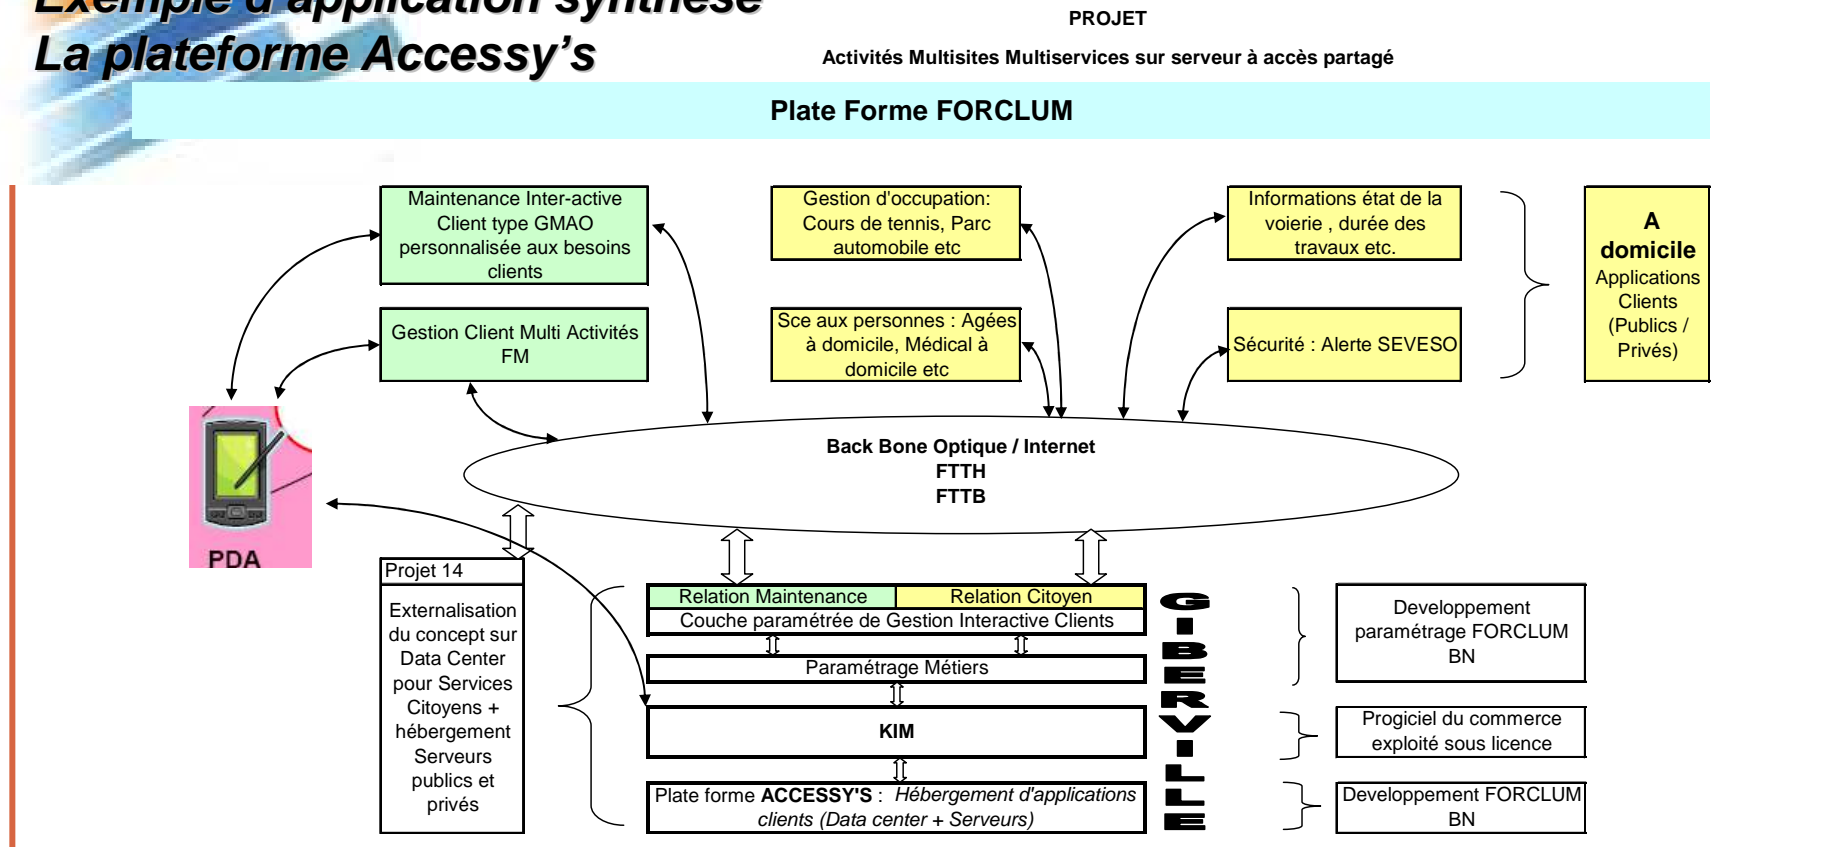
Exemple d'application synthèse
La plateforme Accessy's

PROJET

Activités Multisites Multiservices sur serveur à accès partagé

Plate Forme FORCLUM

Maintenance Inter-active Client type GMAO personnalisée aux besoins clients

Gestion d'occupation: Cours de tennis, Parc automobile etc

Informations état de la voierie , durée des travaux etc.

A domicile
Applications Clients (Publics / Privés)

Gestion Client Multi Activités FM

Sce aux personnes : Agées à domicile, Médical à domicile etc

Sécurité : Alerte SEVESO

Back Bone Optique / Internet
FTTH
FTTB

PDA

Projet 14

Externalisation du concept sur Data Center pour Services Citoyens + hébergement Serveurs publics et privés

| Relation Maintenance | Relation Citoyen |
|---|---|

Couche paramétrée de Gestion Interactive Clients

Paramétrage Métiers

KIM

Plate forme **ACCESSY'S** : *Hébergement d'applications clients (Data center + Serveurs)*

GIBERVILLE

Developpement paramétrage FORCLUM BN

Progiciel du commerce exploité sous licence

Developpement FORCLUM BN